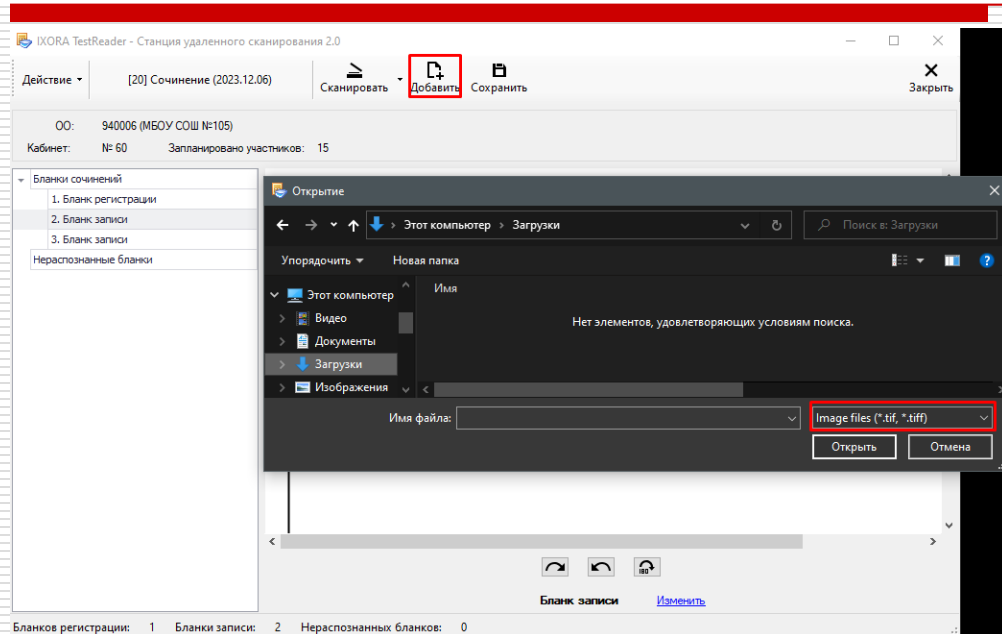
IXORA TestReader - Станция удаленного сканирования 2.0

Действие

[20] Сочинение (2023.12.06)

Сканировать

Добавить

Сохранить

Закрыть

ОО: 940006 (МБОУ СОШ №105)

Кабинет: № 60

Запланировано участников: 15

Бланки сочинений

1. Бланк регистрации

2. Бланк записи

3. Бланк записи

Нераспознанные бланки

Открытие

Этот компьютер › Загрузки

Поиск в: Загрузки

Упорядочить

Новая папка

Этот компьютер

Видео

Документы

Загрузки

Изображения

Имя

Нет элементов, удовлетворяющих условиям поиска.

Имя файла:

Image files (*.tif, *.tiff)

Открыть

Отмена

Бланк записи

Изменить

Бланков регистрации: 1 Бланки записи: 2 Нераспознанных бланков: 0